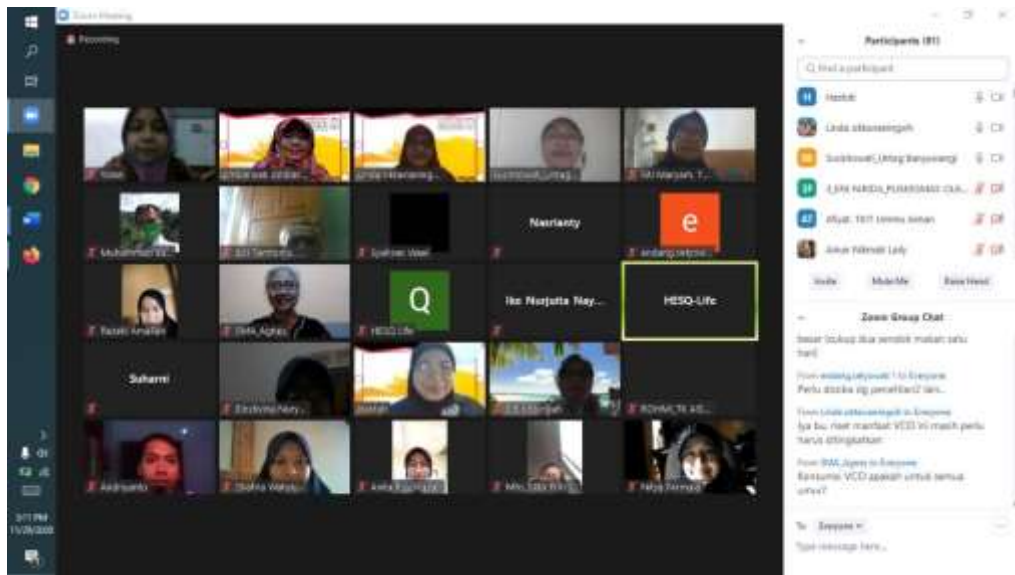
Zoom Meeting

Recording

Participants (81)

Find a participant

Hasbih

Linda sibanaengeh

Sulikhowati_Unlag banyuwangi

Afiyah T67 Umma Jenan

Anisa Fatimah Lely

Invite

Mute All

Raise Hand

Zoom Group Chat

besar buluap dua sendok makan satu hari

From endang.setyowati 1 to Everyone
Perlu dicoba dg penelitian2 lain...

From Linda sibanaengeh to Everyone
Iya bu, riset manfaat VCO ini masih perlu harus ditingkatkan

From BWL Agnes to Everyone
Konsumsi VCO apakah untuk semua umur?

To: Everyone

Type message here...

Nasrianty

e

Q

Iko Nurjutta Nay...

HESO-Life

Suharni

HESO Life

Syahrani Wael

ROHMI_YA AS...

Fatya Farmasi

Aindriyanto

Shofia Wahyu

Anita Fitriyana

3:11 PM
11/28/2020